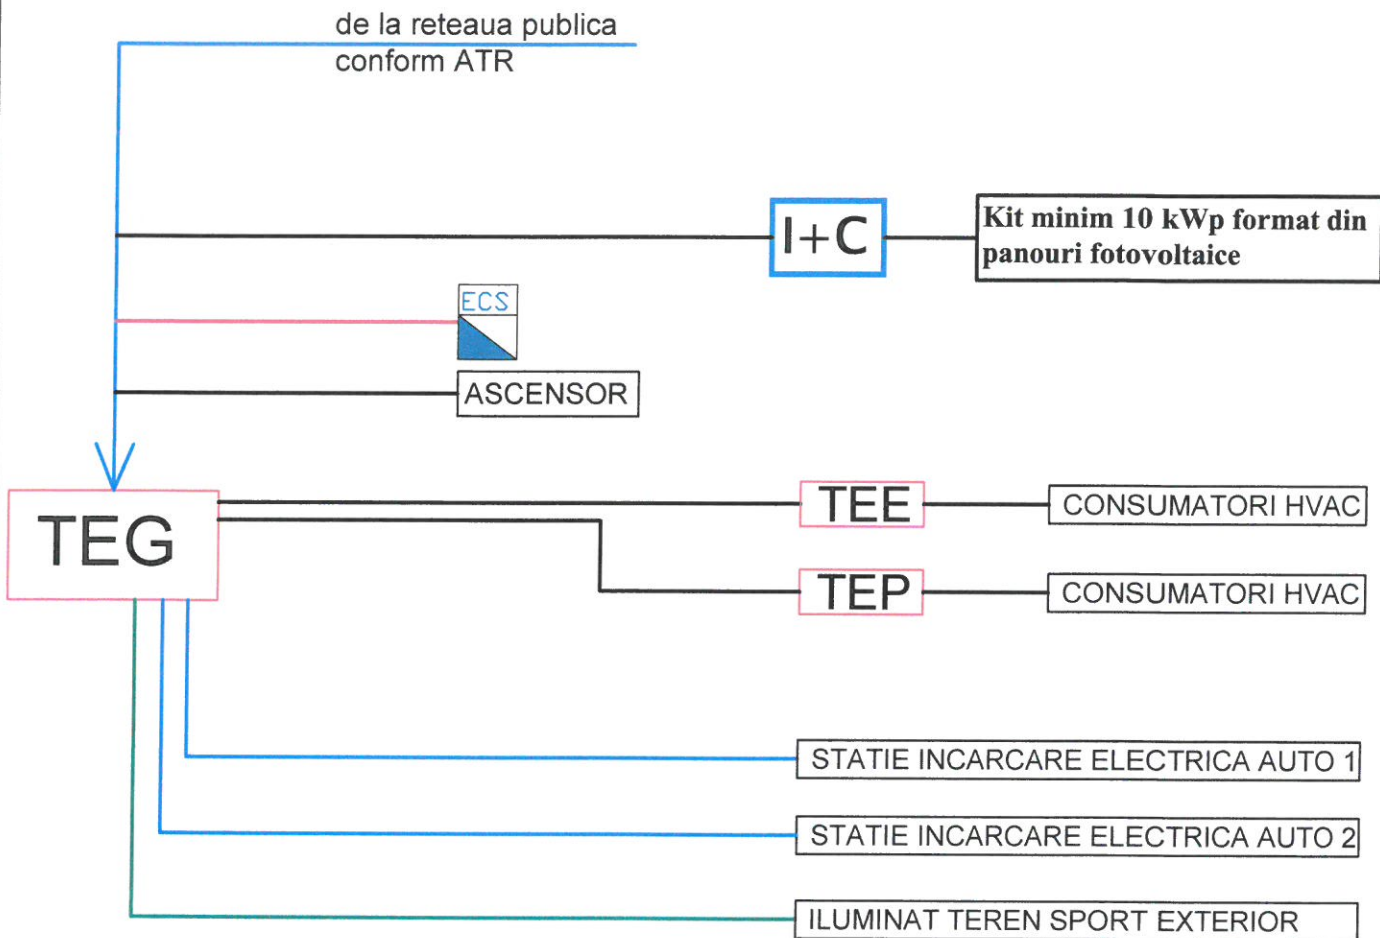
de la reteaua publica
conform ATR

I+C

Kit minim 10 kWp format din panouri fotovoltaice

ECS

ASCENSOR

TEG

TEE

CONSUMATORI HVAC

TEP

CONSUMATORI HVAC

STATIE INCARCARE ELECTRICA AUTO 1

STATIE INCARCARE ELECTRICA AUTO 2

ILUMINAT TEREN SPORT EXTERIOR